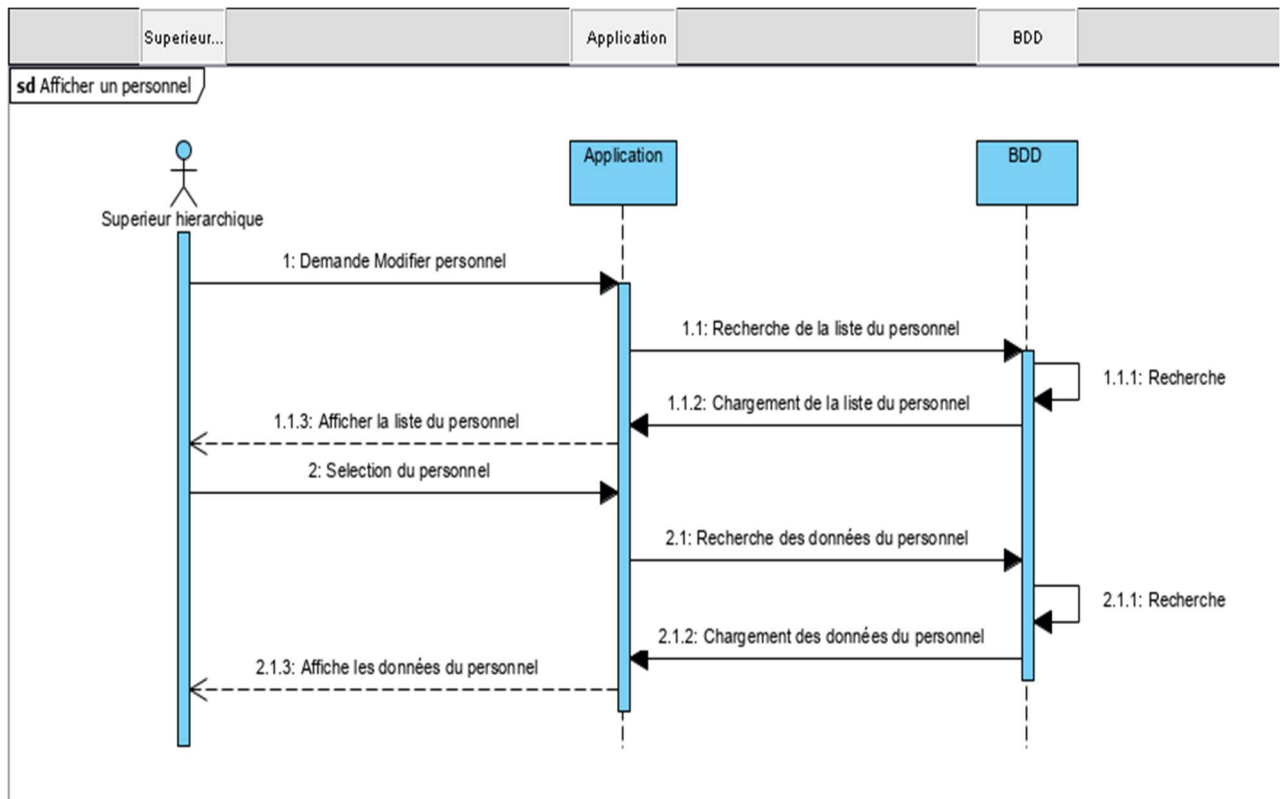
Superieur...

Application

BDD

sd Afficher un personnel

Superieur hierarchique

Application

BDD

1: Demande Modifier personnel

1.1: Recherche de la liste du personnel

1.1.1: Recherche

1.1.2: Chargement de la liste du personnel

1.1.3: Afficher la liste du personnel

2: Selection du personnel

2.1: Recherche des données du personnel

2.1.1: Recherche

2.1.2: Chargement des données du personnel

2.1.3: Affiche les données du personnel